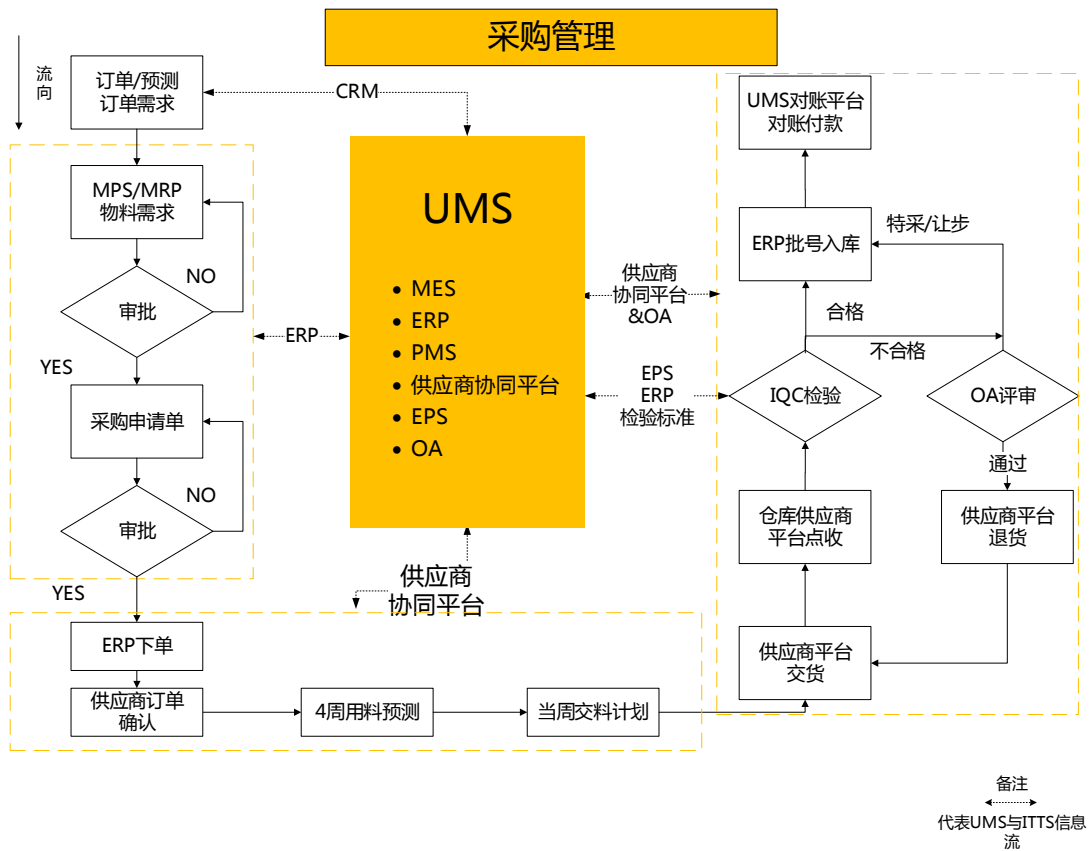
采购管理

流向

订单/预测
订单需求

CRM

MPS/MRP
物料需求

审批

NO

YES

采购申请单

审批

NO

YES

ERP

UMS

• MES
• ERP
• PMS
• 供应商协同平台
• EPS
• OA

供应商
协同平台
&OA

EPS
ERP
检验标准

供应商
协同平台

UMS对账平台
对账付款

ERP批号入库

特采/让步

合格

不合格

IQC检验

OA评审

通过

仓库供应商
平台点收

供应商平台
退货

供应商平台
交货

ERP下单

供应商订单
确认

4周用料预测

当周交料计划

备注

代表UMS与ITTS信息流